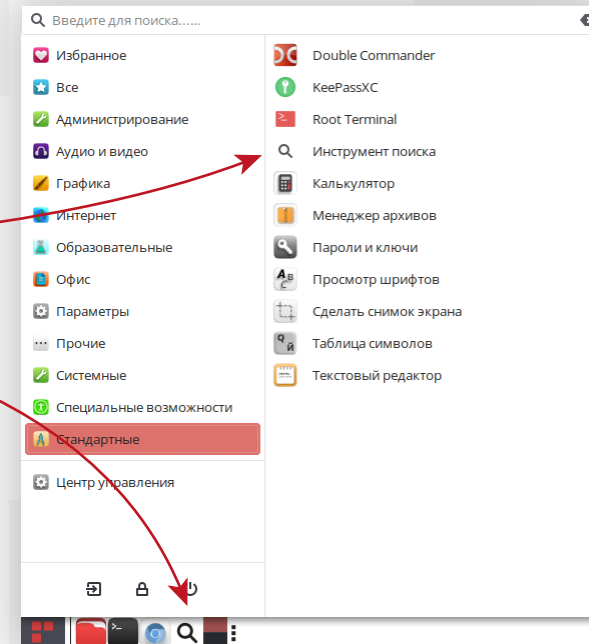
Введите для поиска......

Избранное
Все
Администрирование
Аудио и видео
Графика
Интернет
Образовательные
Офис
Параметры
Прочие
Системные
Специальные возможности
Стандартные

Центр управления

Double Commander
KeePassXC
Root Terminal
Инструмент поиска
Калькулятор
Менеджер архивов
Пароли и ключи
Просмотр шрифтов
Сделать снимок экрана
Таблица символов
Текстовый редактор